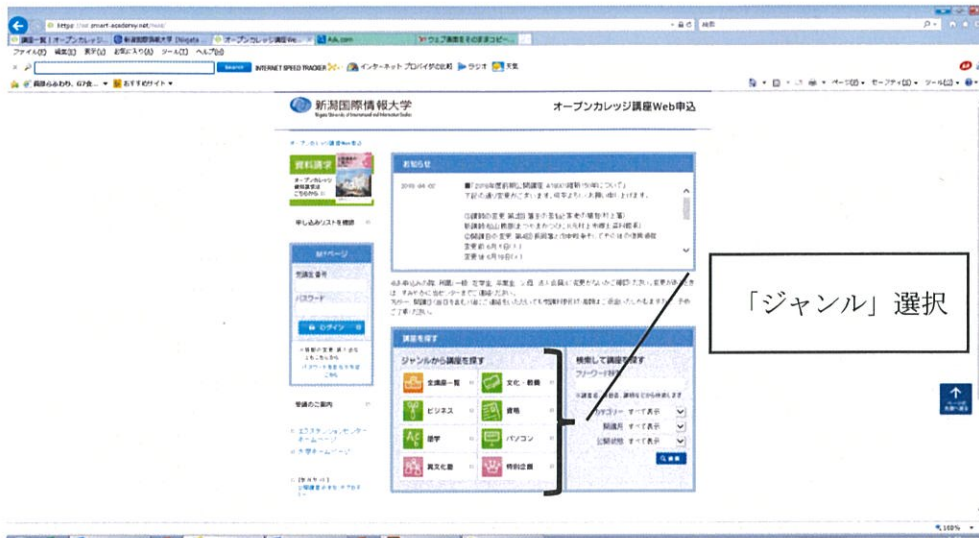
https://smart-academy.net/nuis/

講座一覧 | オープンカレッジ　新潟国際情報大学　オープンカレッジ講座Web...　Ask.com　ウェブ画面をそのままコピー...

ファイル(F)　編集(E)　表示(V)　お気に入り(A)　ツール(T)　ヘルプ(H)

Search　INTERNET SPEED TRACKER　インターネット プロバイダの比較　ラジオ　天気

おすすめサイト

新潟国際情報大学
Niigata University of International and Information Studies

オープンカレッジ講座Web申込

資料請求
オープンカレッジ講座案内はこちらから

申し込みリストを確認

マイページ
受講生番号
パスワード
ログイン

受講のご案内

お知らせ
2019-04-02
2019年度前期 開講講座 A1001 開講日時について
下記の通り変更がございます。何卒よろしくお願い申し上げます。

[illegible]

講座を探す
ジャンルから講座を探す
全講座一覧
文化・教養
ビジネス
資格
語学
パソコン
異文化塾
特別企画

検索して講座を探す
フリーワード検索
カテゴリー　すべて表示
開講月　すべて表示
受講時間　すべて表示
検索

「ジャンル」選択

100%